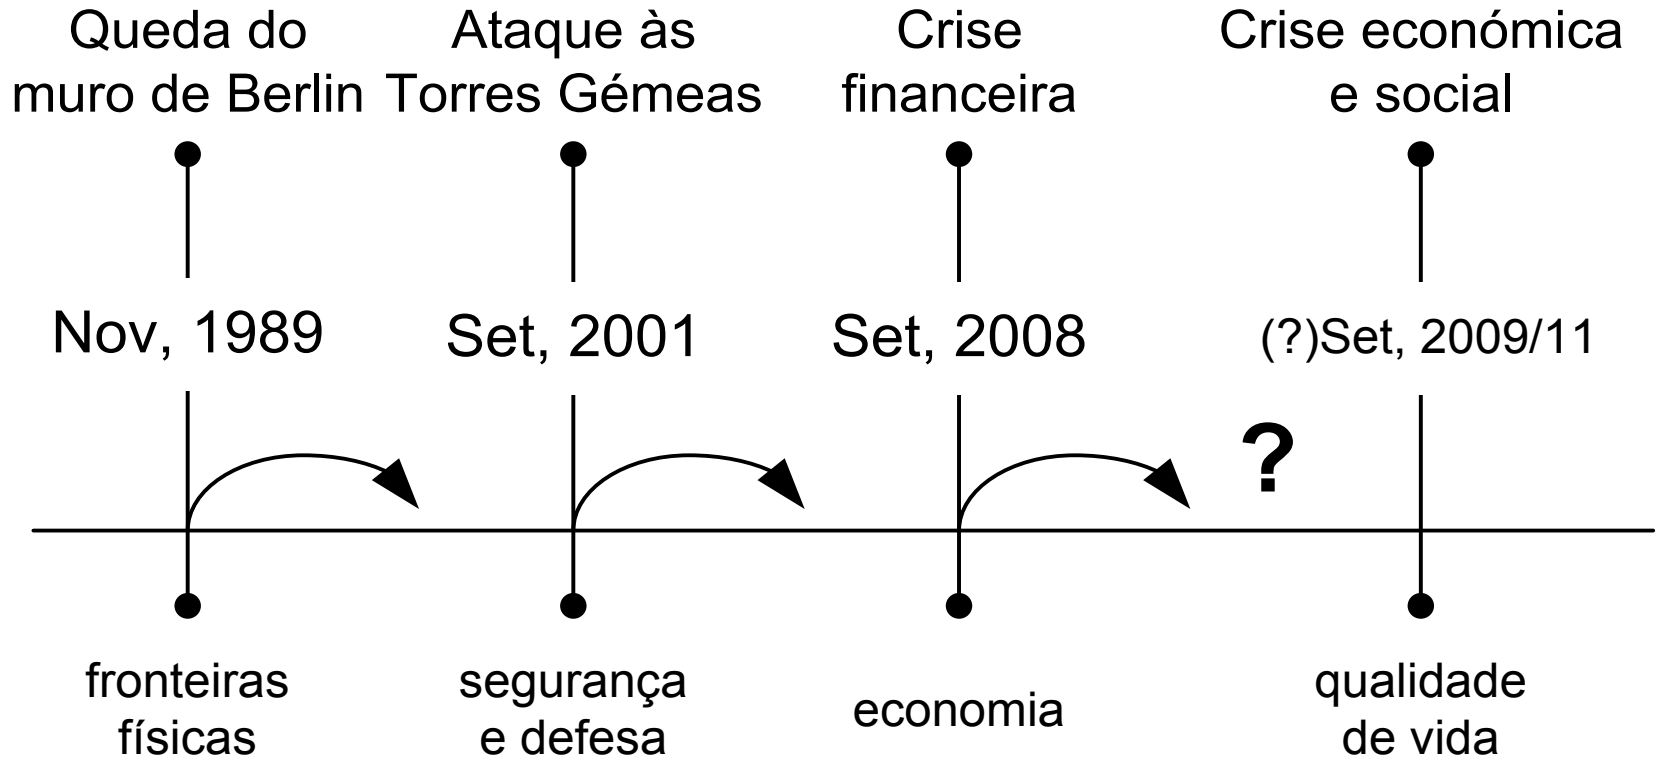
Queda do muro de Berlin

Ataque às Torres Gémeas

Crise financeira

Crise económica e social

Nov, 1989

Set, 2001

Set, 2008

(?)Set, 2009/11

?

fronteiras físicas

segurança e defesa

economia

qualidade de vida